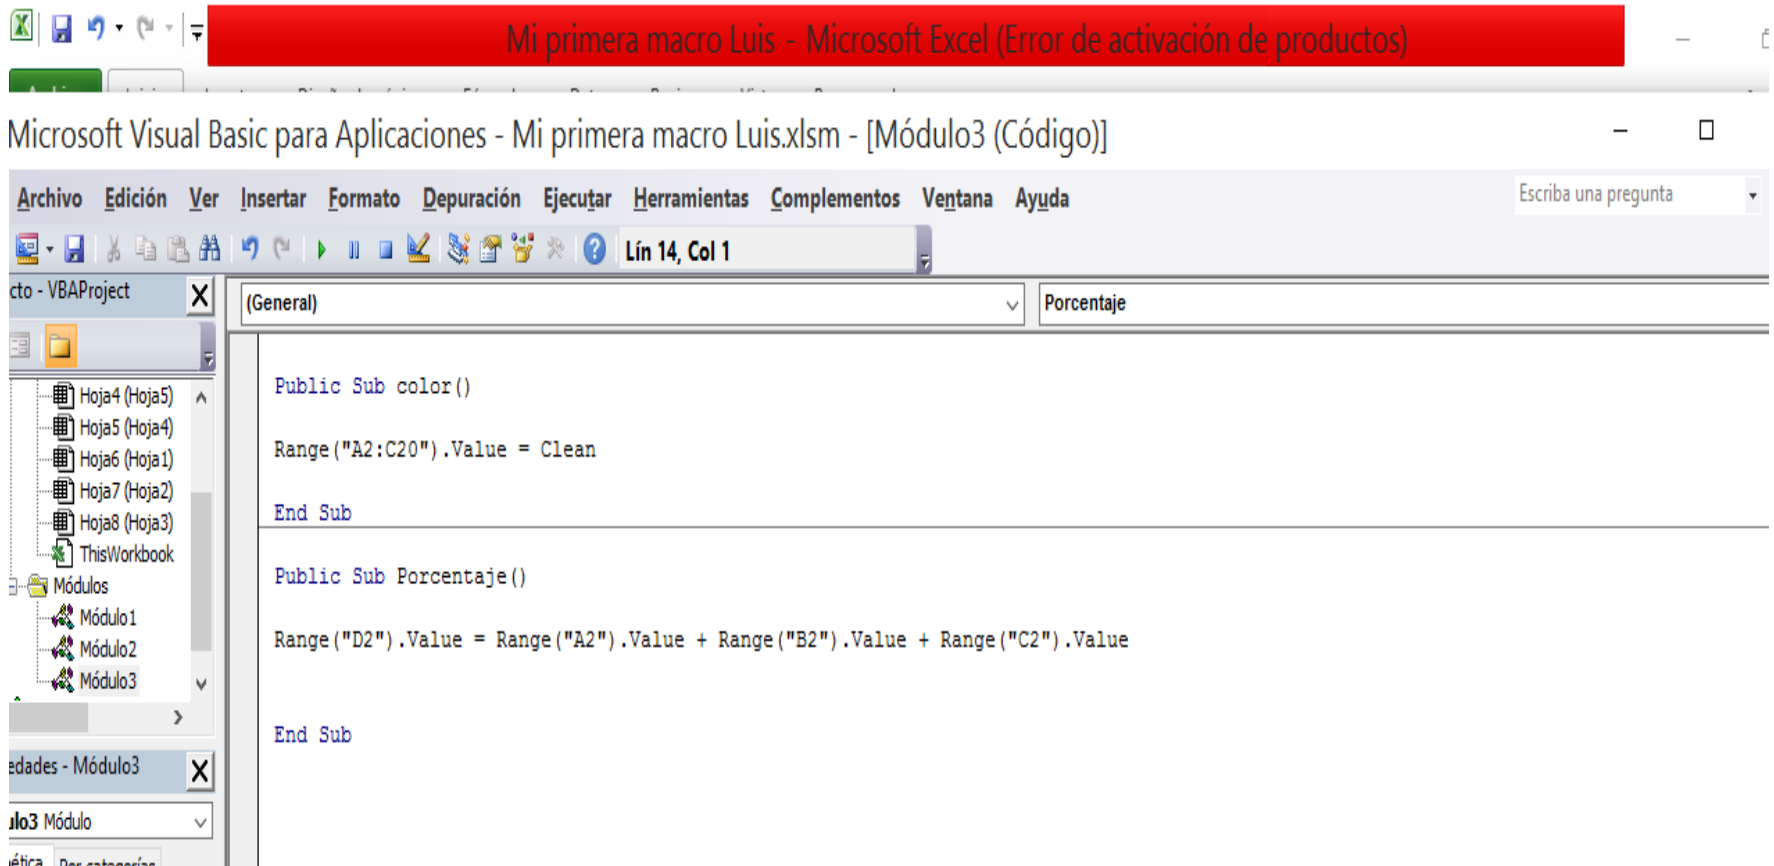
Mi primera macro Luis - Microsoft Excel (Error de activación de productos)

Microsoft Visual Basic para Aplicaciones - Mi primera macro Luis.xlsm - [Módulo3 (Código)]

Archivo Edición Ver Insertar Formato Depuración Ejecutar Herramientas Complementos Ventana Ayuda

Escriba una pregunta

Lín 14, Col 1

cto - VBAProject

Hoja4 (Hoja5)
Hoja5 (Hoja4)
Hoja6 (Hoja1)
Hoja7 (Hoja2)
Hoja8 (Hoja3)
ThisWorkbook
Módulos
Módulo1
Módulo2
Módulo3

edades - Módulo3

ulo3 Módulo

ética Por categorías

(General)

Porcentaje

Public Sub color()

Range("A2:C20").Value = Clean

End Sub

Public Sub Porcentaje()

Range("D2").Value = Range("A2").Value + Range("B2").Value + Range("C2").Value

End Sub